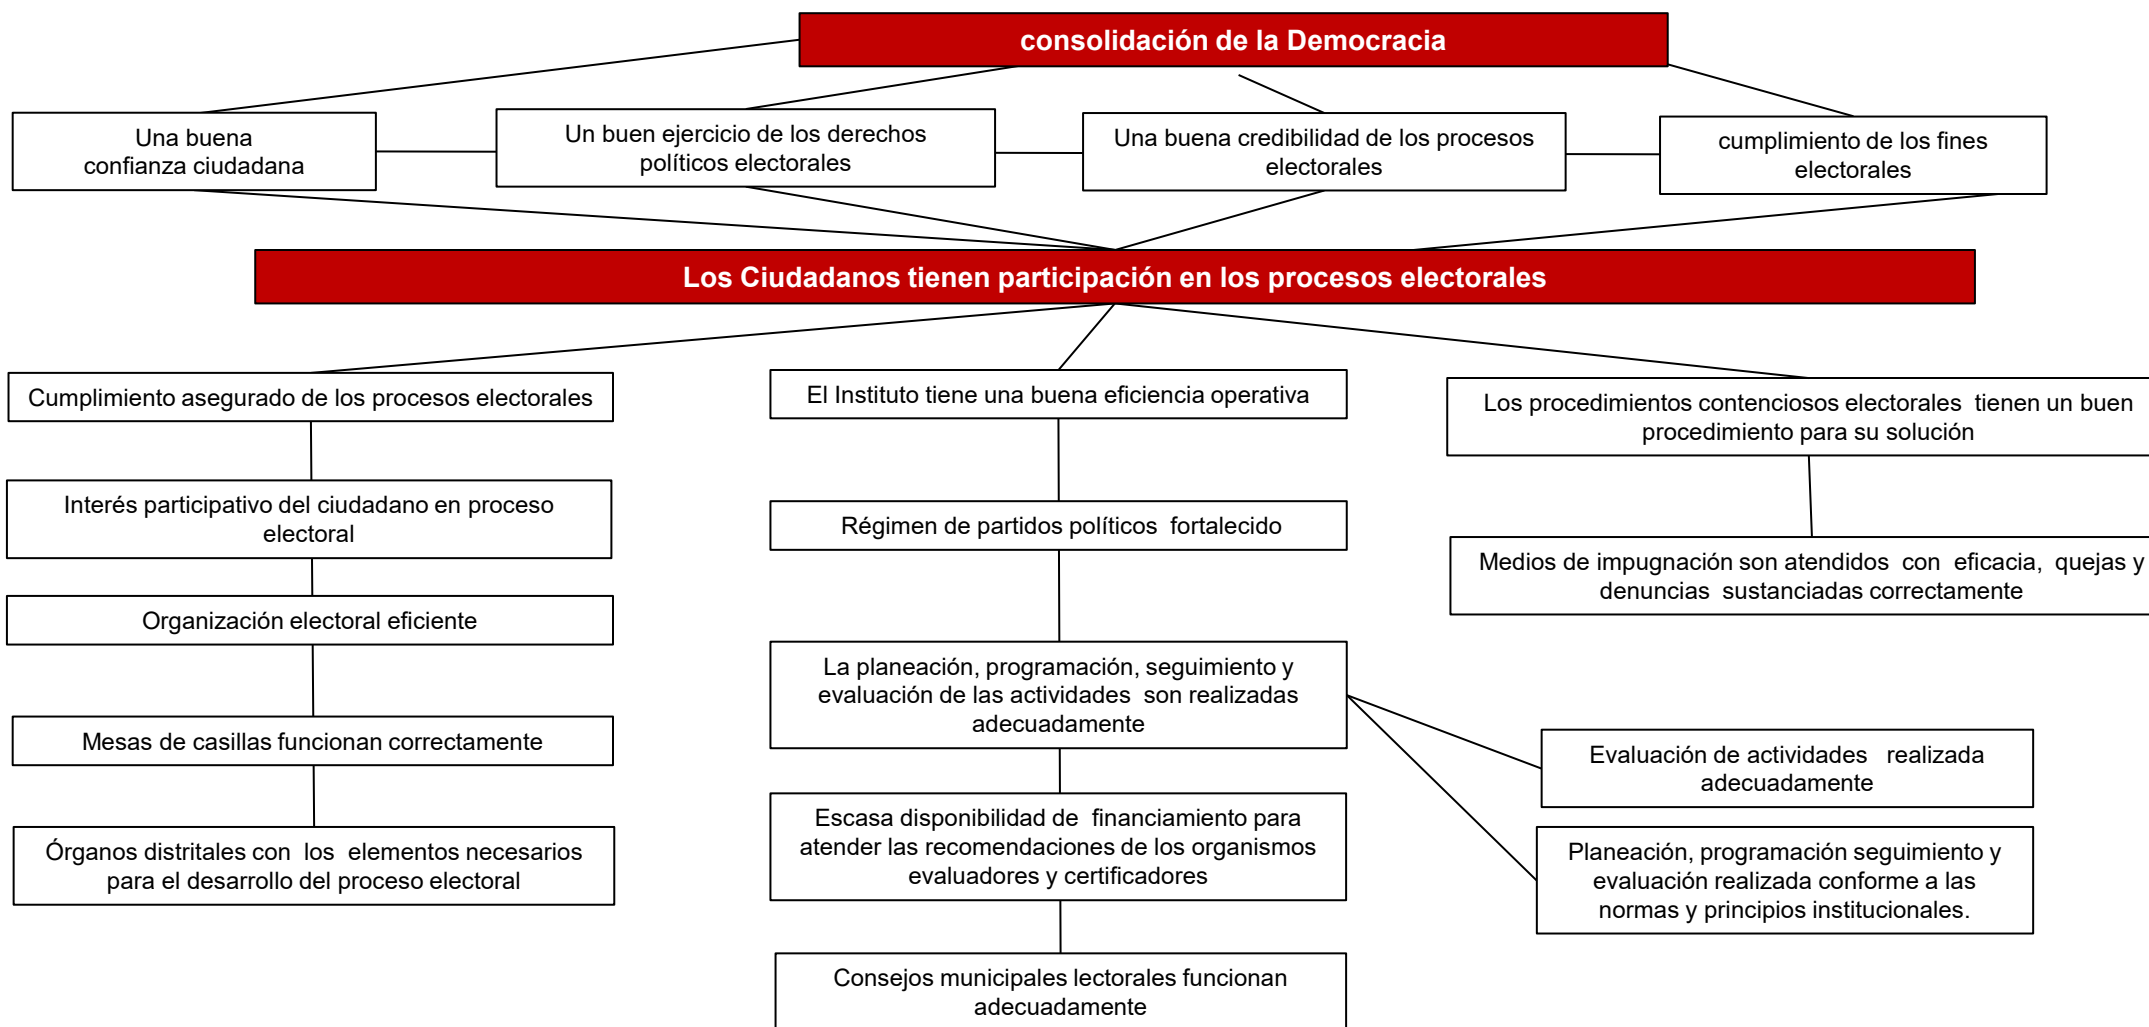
consolidación de la Democracia

Una buena confianza ciudadana

Un buen ejercicio de los derechos políticos electorales

Una buena credibilidad de los procesos electorales

cumplimiento de los fines electorales

Los Ciudadanos tienen participación en los procesos electorales

Cumplimiento asegurado de los procesos electorales

Interés participativo del ciudadano en proceso electoral

Organización electoral eficiente

Mesas de casillas funcionan correctamente

Órganos distritales con los elementos necesarios para el desarrollo del proceso electoral

El Instituto tiene una buena eficiencia operativa

Régimen de partidos políticos fortalecido

La planeación, programación, seguimiento y evaluación de las actividades son realizadas adecuadamente

Escasa disponibilidad de financiamiento para atender las recomendaciones de los organismos evaluadores y certificadores

Consejos municipales lectorales funcionan adecuadamente

Los procedimientos contenciosos electorales tienen un buen procedimiento para su solución

Medios de impugnación son atendidos con eficacia, quejas y denuncias sustanciadas correctamente

Evaluación de actividades realizada adecuadamente

Planeación, programación seguimiento y evaluación realizada conforme a las normas y principios institucionales.